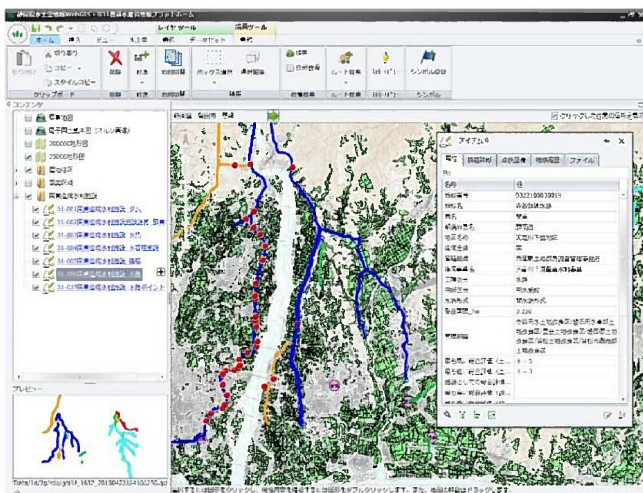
静岡県農業基盤WebGIS - 31 農業水産基盤フォトアルバム
レイヤツール
編集ツール
ホーム
表示
データセット
貼り付け
コピー
スタイルコピー
クリップボード
削除
ボックス選択
選択解除
選択
検索
属性検索
ルート検索
シンボル設定
シンボル
コンテンツ
標準地図
電子国土基本図（オルソ画像）
200000地形図
25000地形図
農地区分
事業区域
農業基盤施設
31-001農業用水利施設 ダム
31-002農業用水利施設 取水
31-003農業用水利施設 水路
31-004農業用水利施設 水管理施設
31-005農業用水利施設 揚水
31-006農業用水利施設 水門
31-007農業用水利施設 水路ポイント
プレビュー
アイテム
属性
関連資料
点検履歴
補修履歴
ファイル
名前
値
0322100030019
農業用水路
静岡
3.220
1 - 5
1 - 1
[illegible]